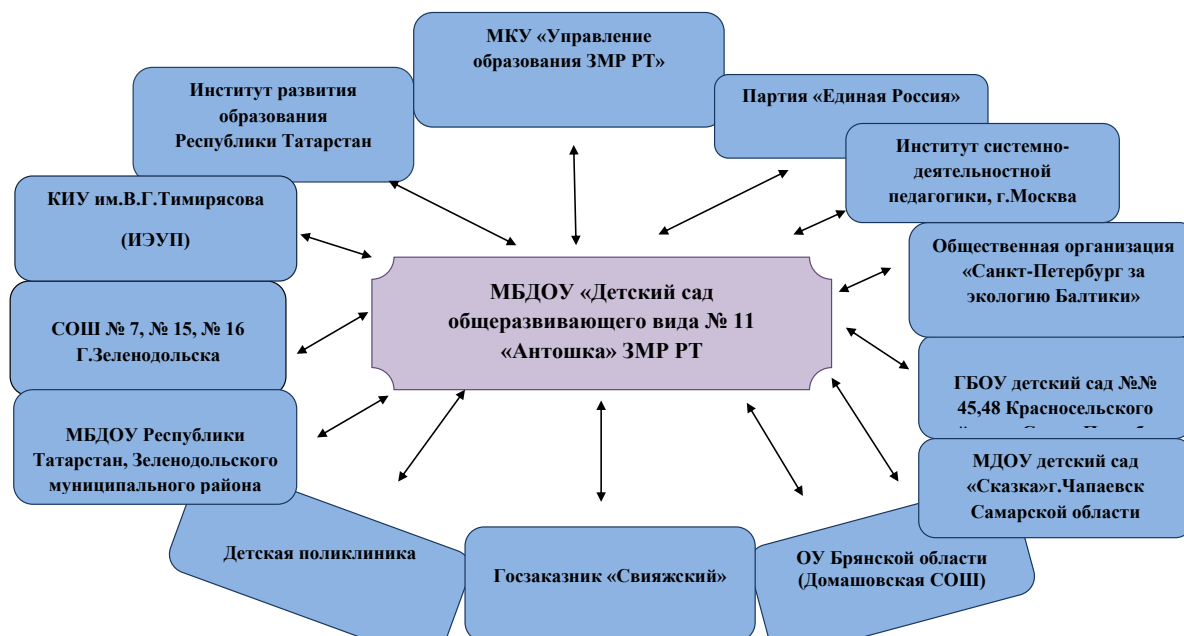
МКУ «Управление образования ЗМР РТ»

Институт развития образования Республики Татарстан

Партия «Единая Россия»

Институт системно-деятельностной педагогики, г.Москва

КИУ им.В.Г.Тимирясова

(ИЭУП)

Общественная организация «Санкт-Петербург за экологию Балтики»

МБДОУ «Детский сад общеразвивающего вида № 11 «Антошка» ЗМР РТ

СОШ № 7, № 15, № 16 Г.Зеленодольска

ГБОУ детский сад №№ 45,48 Красносельского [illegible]

МБДОУ Республики Татарстан, Зеленодольского муниципального района

МДОУ детский сад «Сказка»г.Чапаевск Самарской области

Детская поликлиника

Госзаказник «Свияжский»

ОУ Брянской области (Домашовская СОШ)